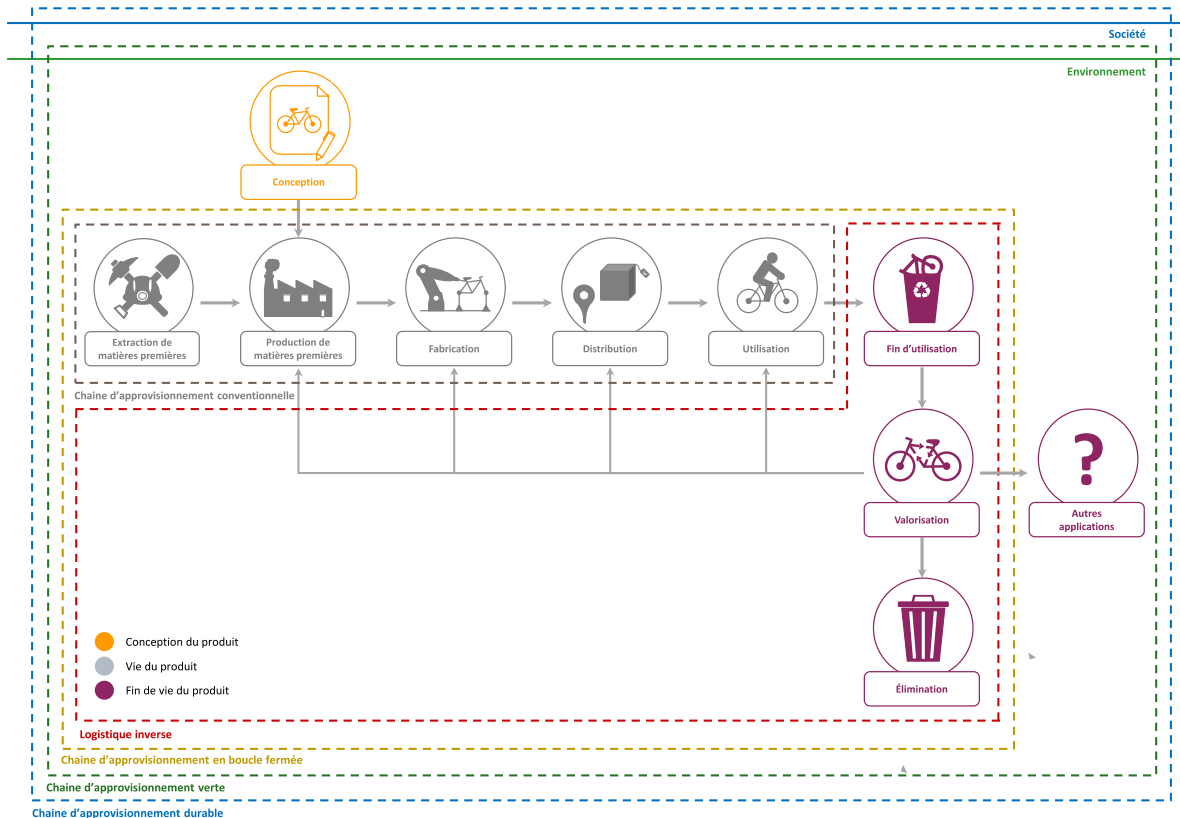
Société

Environnement

Conception

Extraction de matières premières

Production de matières premières

Fabrication

Distribution

Utilisation

Fin d'utilisation

Chaine d'approvisionnement conventionnelle

Valorisation

Autres applications

Élimination

Conception du produit

Vie du produit

Fin de vie du produit

Logistique inverse

Chaine d'approvisionnement en boucle fermée

Chaine d'approvisionnement verte

Chaine d'approvisionnement durable